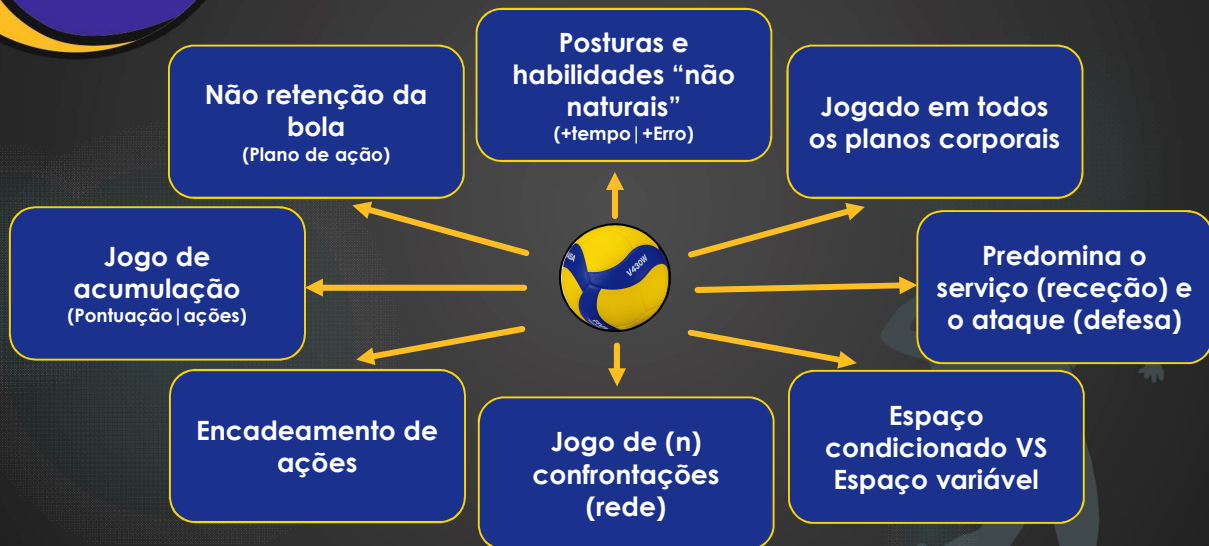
Posturas e habilidades “não naturais”
(+tempo|+Erro)

Não retenção da bola
(Plano de ação)

Jogado em todos os planos corporais

Jogo de acumulação
(Pontuação|ações)

V430W

Predomina o serviço (receção) e o ataque (defesa)

Encadeamento de ações

Jogo de (n) confrontações (rede)

Espaço condicionado VS Espaço variável